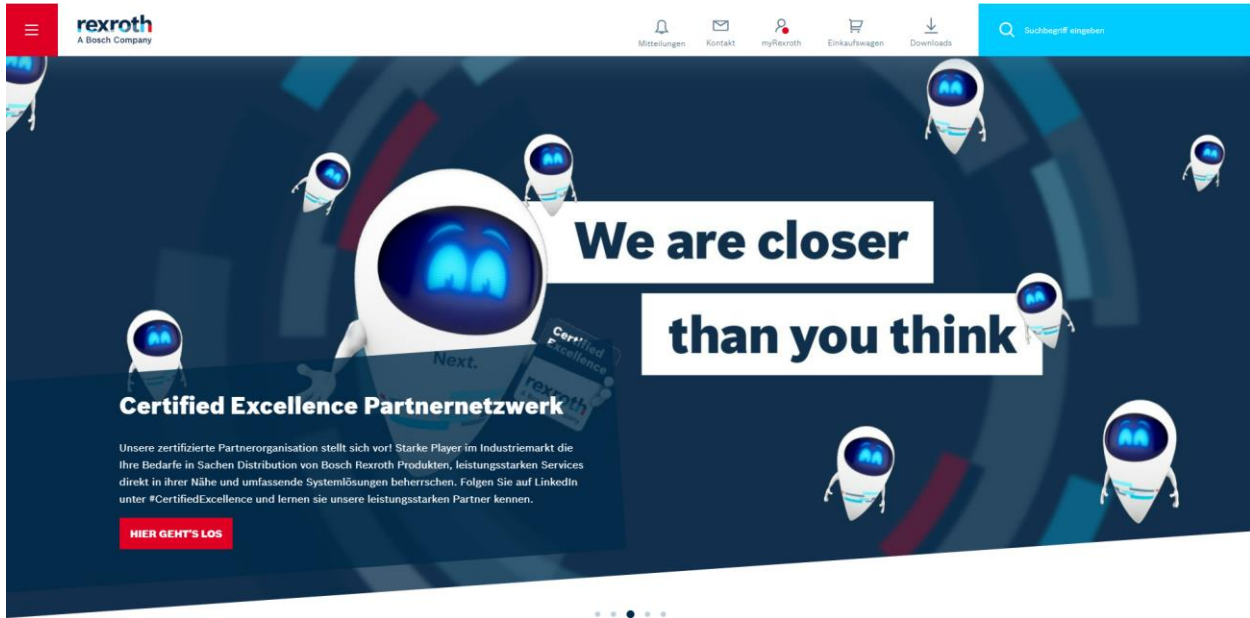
rexroth
A Bosch Company

Mitteilungen Kontakt myRexroth Einkaufswagen Downloads

Suchbegriff eingeben

We are closer
than you think

Next.

Certified Excellence

rexroth

Certified Excellence Partnernetzwerk

Unsere zertifizierte Partnerorganisation stellt sich vor! Starke Player im Industriemarkt die Ihre Bedarfe in Sachen Distribution von Bosch Rexroth Produkten, leistungsstarken Services direkt in ihrer Nähe und umfassende Systemlösungen beherrschen. Folgen Sie auf LinkedIn unter #CertifiedExcellence und lernen sie unsere leistungsstarken Partner kennen.

HIER GEHT'S LOS